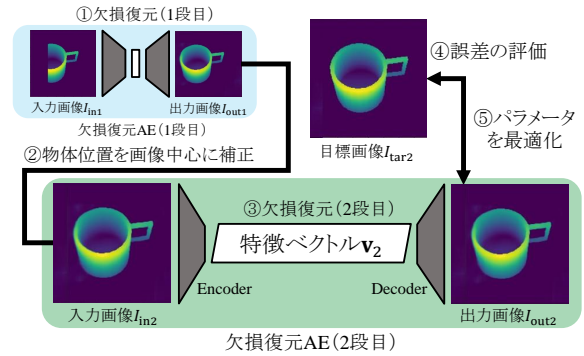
①欠損復元(1段目)

入力画像$I_{\text{in1}}$

出力画像$I_{\text{out1}}$

欠損復元AE(1段目)

②物体位置を画像中心に補正

目標画像$I_{\text{tar2}}$

④誤差の評価

⑤パラメータを最適化

③欠損復元(2段目)

特徴ベクトル$\mathbf{v}_2$

Encoder

Decoder

入力画像$I_{\text{in2}}$

出力画像$I_{\text{out2}}$

欠損復元AE(2段目)